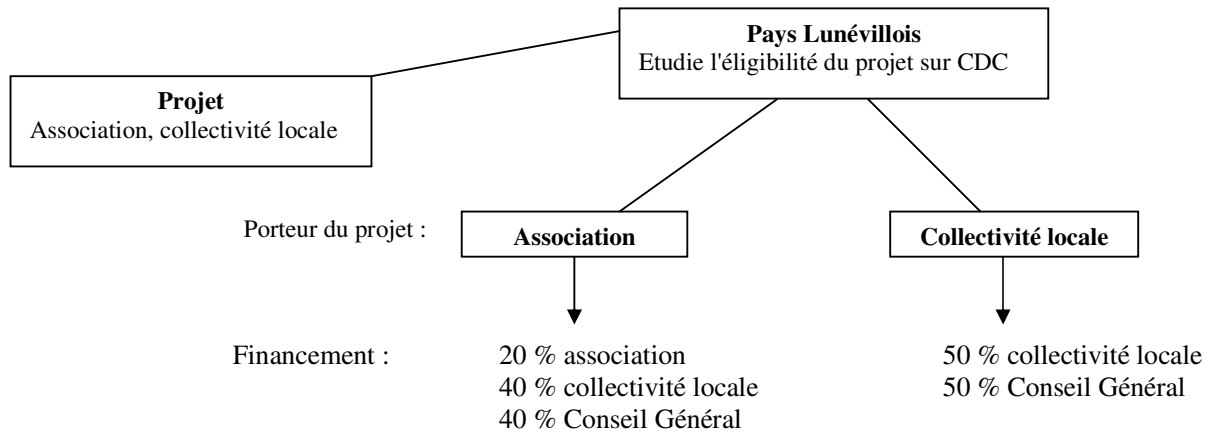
**Pays Lunévillois**
Etudie l'éligibilité du projet sur CDC

**Projet**
Association, collectivité locale

Porteur du projet :

**Association**

**Collectivité locale**

Financement :

20 % association
40 % collectivité locale
40 % Conseil Général

50 % collectivité locale
50 % Conseil Général